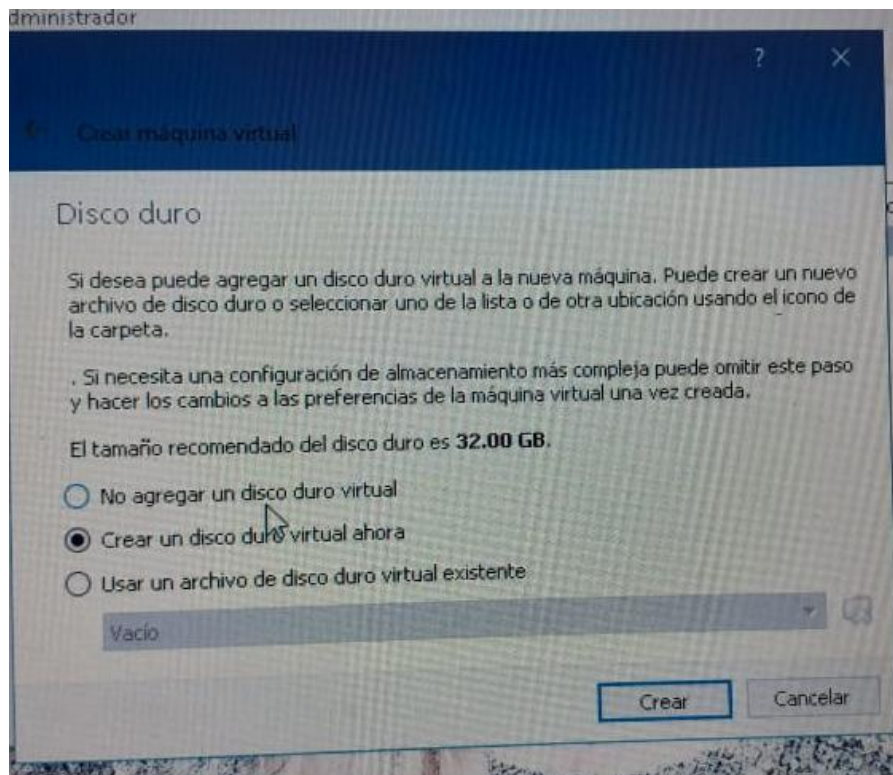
dministrador

?

Crear máquina virtual

Disco duro

Si desea puede agregar un disco duro virtual a la nueva máquina. Puede crear un nuevo archivo de disco duro o seleccionar uno de la lista o de otra ubicación usando el icono de la carpeta.

. Si necesita una configuración de almacenamiento más compleja puede omitir este paso y hacer los cambios a las preferencias de la máquina virtual una vez creada.

El tamaño recomendado del disco duro es **32.00 GB**.

No agregar un disco duro virtual

Crear un disco duro virtual ahora

Usar un archivo de disco duro virtual existente

Vacío

Crear

Cancelar